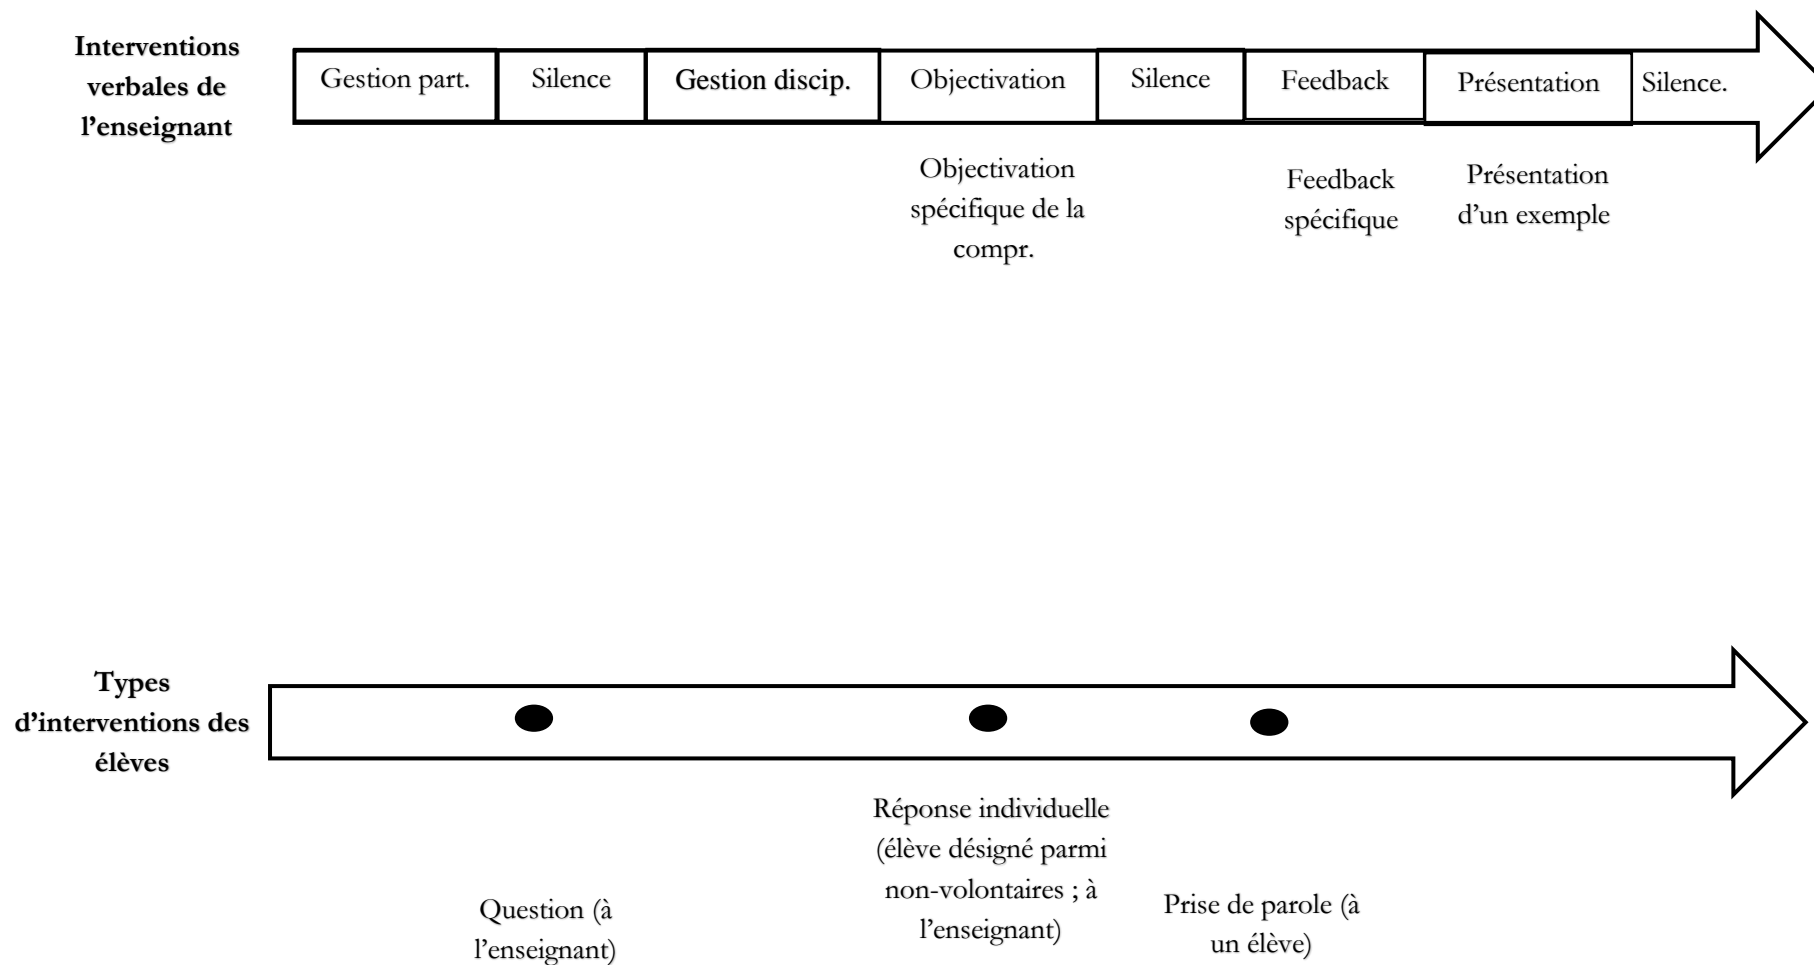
**Interventions verbales de l'enseignant**

Gestion part.
Silence
Gestion discip.
Objectivation
Silence
Feedback
Présentation
Silence.

Objectivation spécifique de la compr.

Feedback spécifique

Présentation d'un exemple

**Types d'interventions des élèves**

Réponse individuelle (élève désigné parmi non-volontaires ; à l'enseignant)

Question (à l'enseignant)

Prise de parole (à un élève)